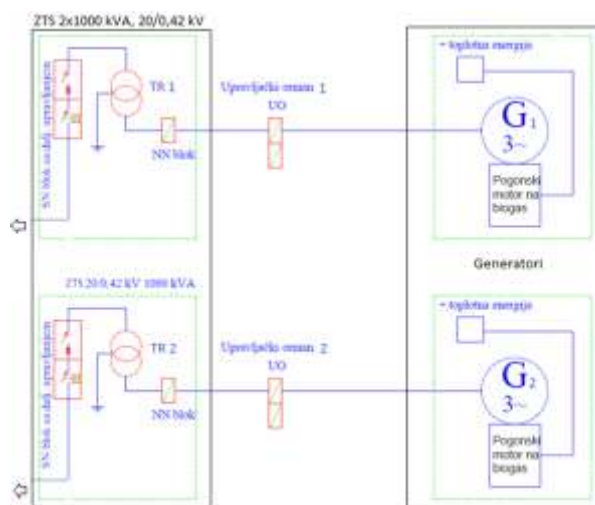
ZTS 2x1000 kVA, 20/0,42 kV

SN blok sa dvije apsorpcijske

TR 1

NN blok

Upravljački ormar 1

UO

toplotna energija

$G_1$

3~

Pogonski motor na biogas

Generatori

ZTS 20/0,42 kV 1000 kVA

SN blok sa dvije apsorpcijske

TR 2

NN blok

Upravljački ormar 2

UO

toplotna energija

$G_2$

3~

Pogonski motor na biogas